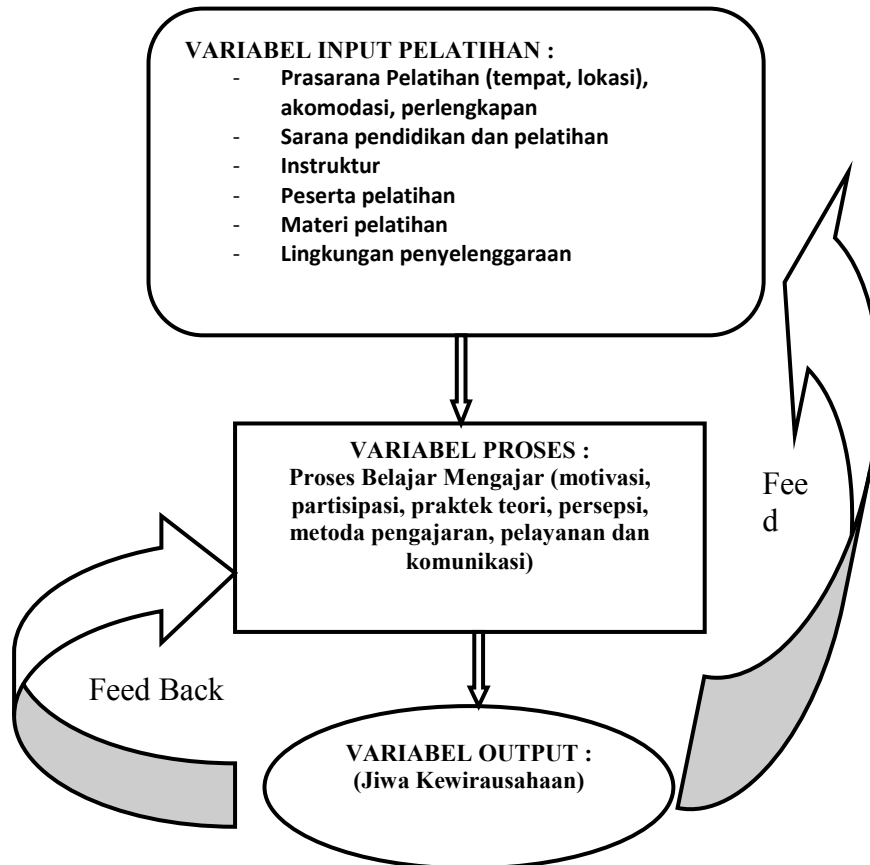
VARIABEL INPUT PELATIHAN :
- Prasarana Pelatihan (tempat, lokasi), akomodasi, perlengkapan
- Sarana pendidikan dan pelatihan
- Instruktur
- Peserta pelatihan
- Materi pelatihan
- Lingkungan penyelenggaraan

VARIABEL PROSES :
Proses Belajar Mengajar (motivasi, partisipasi, praktek teori, persepsi, metoda pengajaran, pelayanan dan komunikasi)

Fee
d

Feed Back

VARIABEL OUTPUT :
(Jiwa Kewirausahaan)